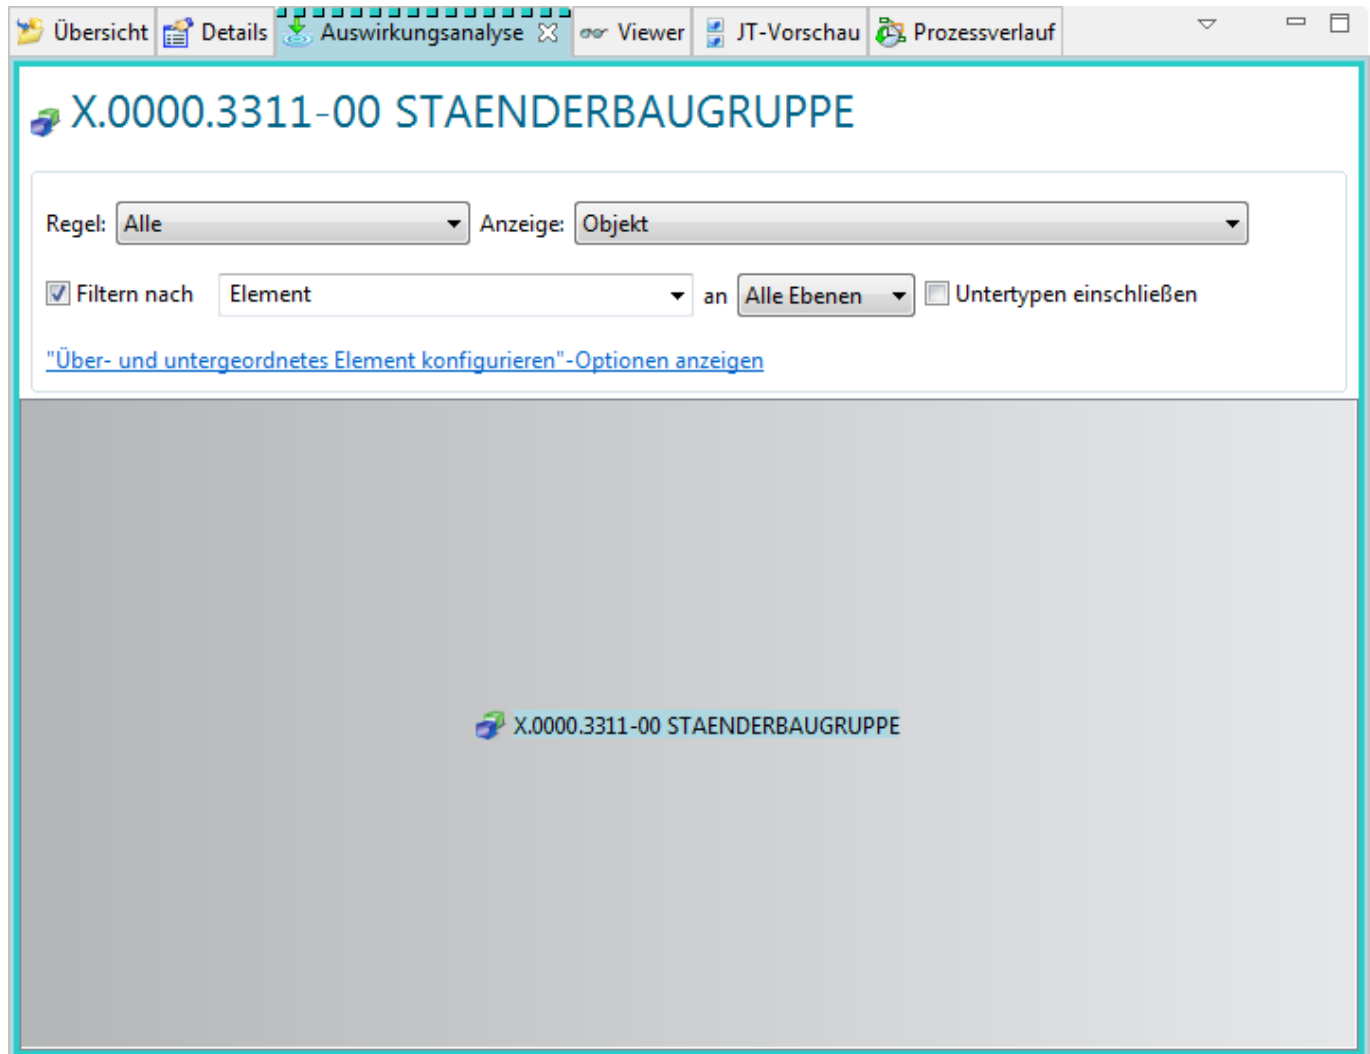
Übersicht Details Auswirkungsanalyse Viewer JT-Vorschau Prozessverlauf

X.0000.3311-00 STAENDERBAUGRUPPE

Regel: Alle Anzeige: Objekt

Filtern nach Element an Alle Ebenen Untertypen einschließen

"Über- und untergeordnetes Element konfigurieren"-Optionen anzeigen

X.0000.3311-00 STAENDERBAUGRUPPE